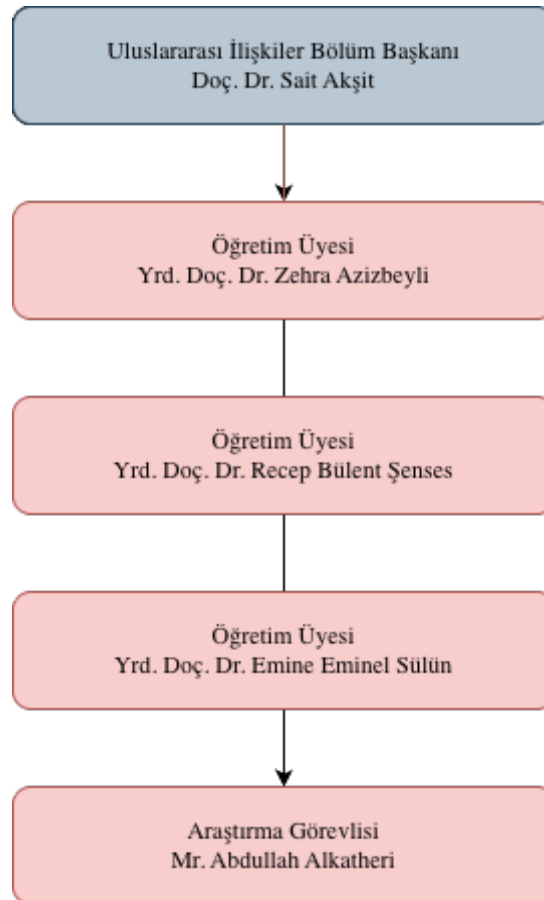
Uluslararası İlişkiler Bölüm Başkanı
Doç. Dr. Sait Akşit

Öğretim Üyesi
Yrd. Doç. Dr. Zehra Azizbeyli

Öğretim Üyesi
Yrd. Doç. Dr. Recep Bülent Şenses

Öğretim Üyesi
Yrd. Doç. Dr. Emine Eminel Sülün

Araştırma Görevlisi
Mr. Abdullah Alkatheri